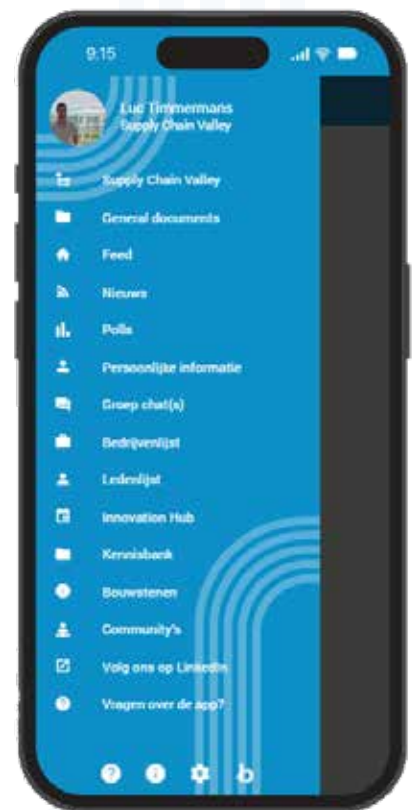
9:15

Luc Timmermans
Supply Chain Valley

Supply Chain Valley
General documents
Feed
Nieuws
Polls
Persoonlijke informatie
Groep chat(s)
Bedrijvenlijst
Ledenlijst
Innovation Hub
Kennisbank
Bouwstenen
Community's
Volg ons op LinkedIn
Vragen over de app?